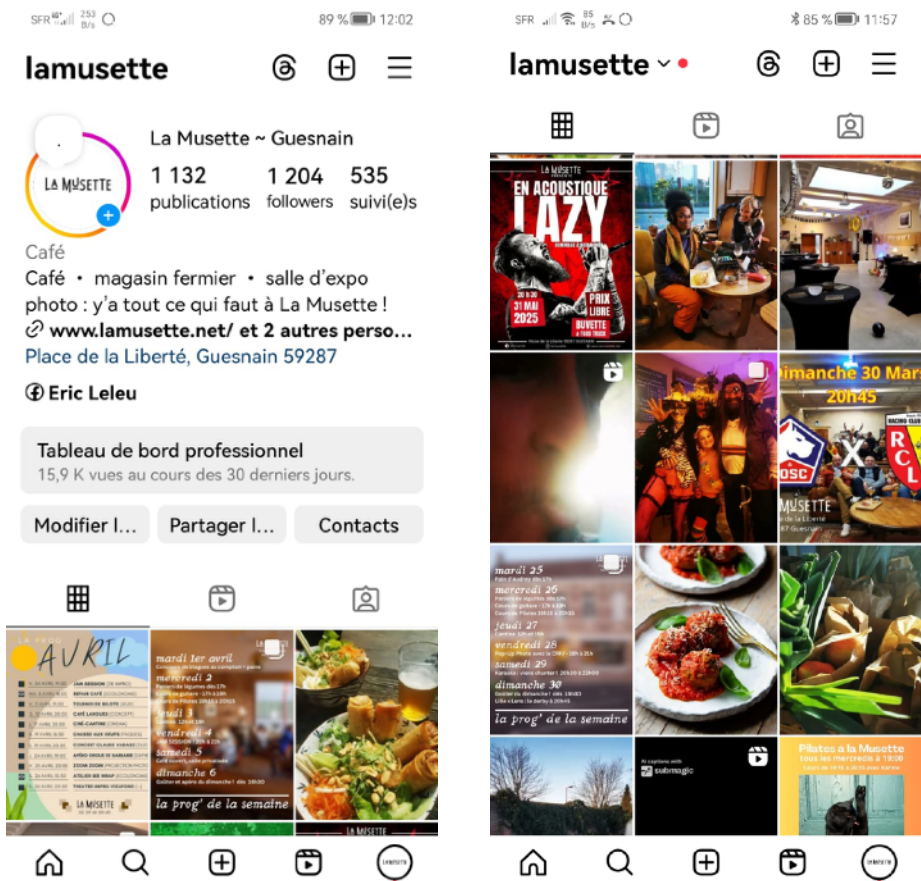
SFR 253 B/s 89 % 12:02

lamusette

LA MUSETTE

La Musette ~ Guesnain

1 132 publications

1 204 followers

535 suivi(e)s

Café

Café • magasin fermier • salle d'expo photo : y'a tout ce qui faut à La Musette !

www.lamusette.net/ et 2 autres perso...

Place de la Liberté, Guesnain 59287

Eric Leleu

Tableau de bord professionnel

15,9 K vues au cours des 30 derniers jours.

Modifier l...

Partager l...

Contacts

LA PROG AVRIL

LA MUSETTE

mardi 1er avril

mercredi 2

jeudi 3

vendredi 4

samedi 5

dimanche 6

la prog' de la semaine

SFR 85 B/s 85 % 11:57

lamusette

LA MUSETTE

EN ACOUSTIQUE

LAZY

31 MAI 2025

PRIX LIBRE

BUVETTE

Dimanche 30 Mars 20h45

LOSC

RCL

MUSETTE

mardi 25

mercredi 26

jeudi 27

vendredi 28

samedi 29

dimanche 30

la prog' de la semaine

AI captions with submagic

Pilates à la Musette

tous les mercredis à 19:00